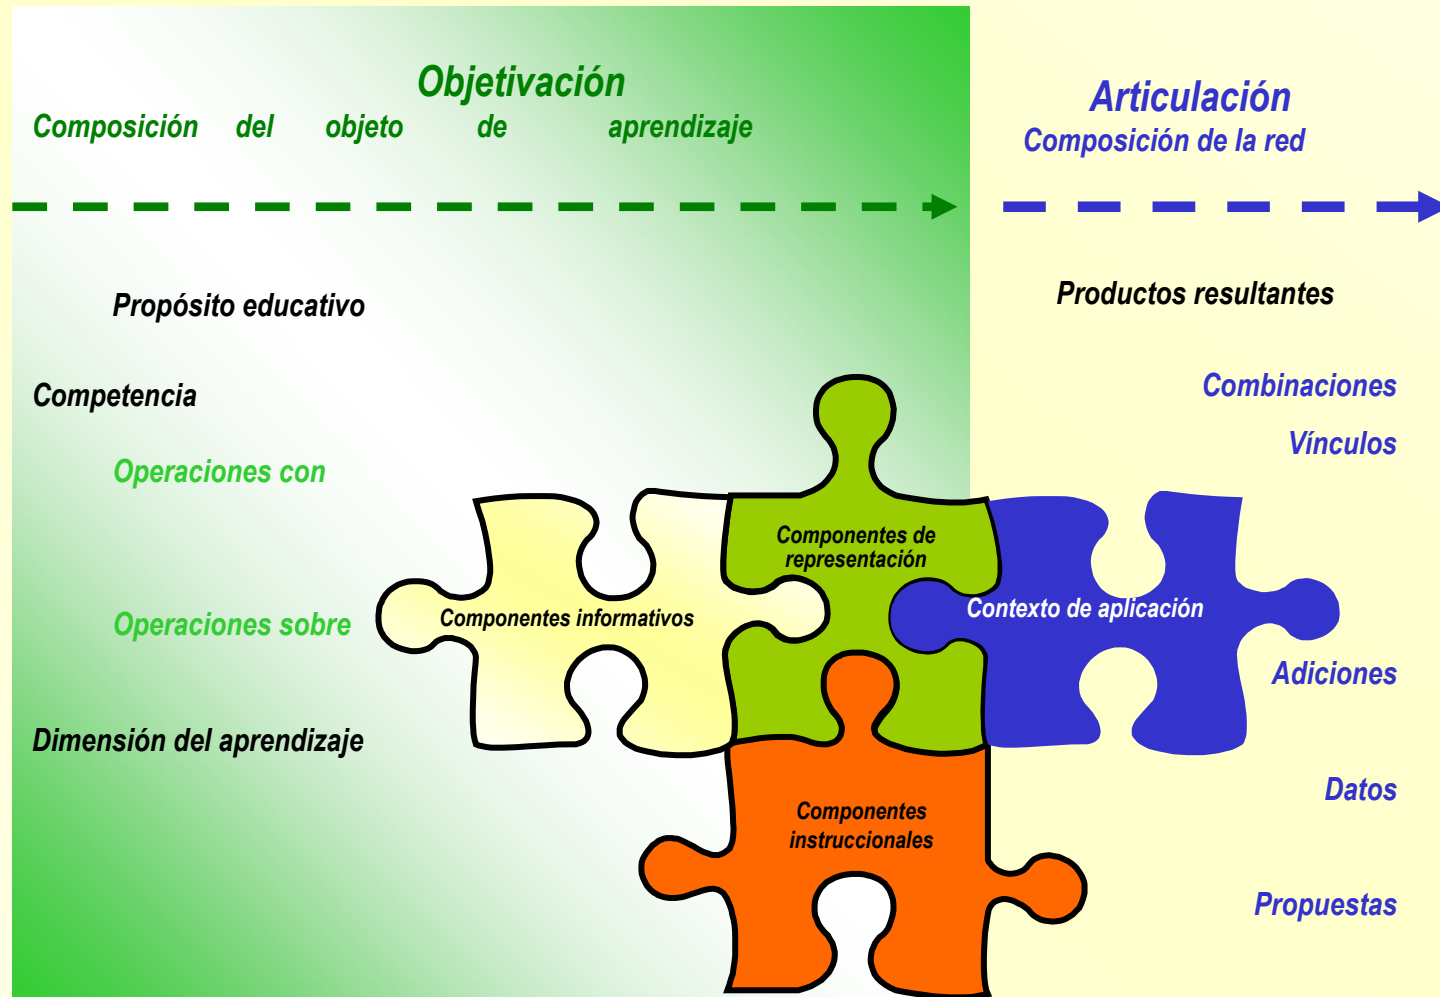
Objetivación
Composición del objeto de aprendizaje

Articulación
Composición de la red

Propósito educativo

Competencia

Operaciones con

Operaciones sobre

Dimensión del aprendizaje

Productos resultantes

Combinaciones

Vínculos

Componentes de representación

Componentes informativos

Contexto de aplicación

Adiciones

Componentes instruccionales

Datos

Propuestas